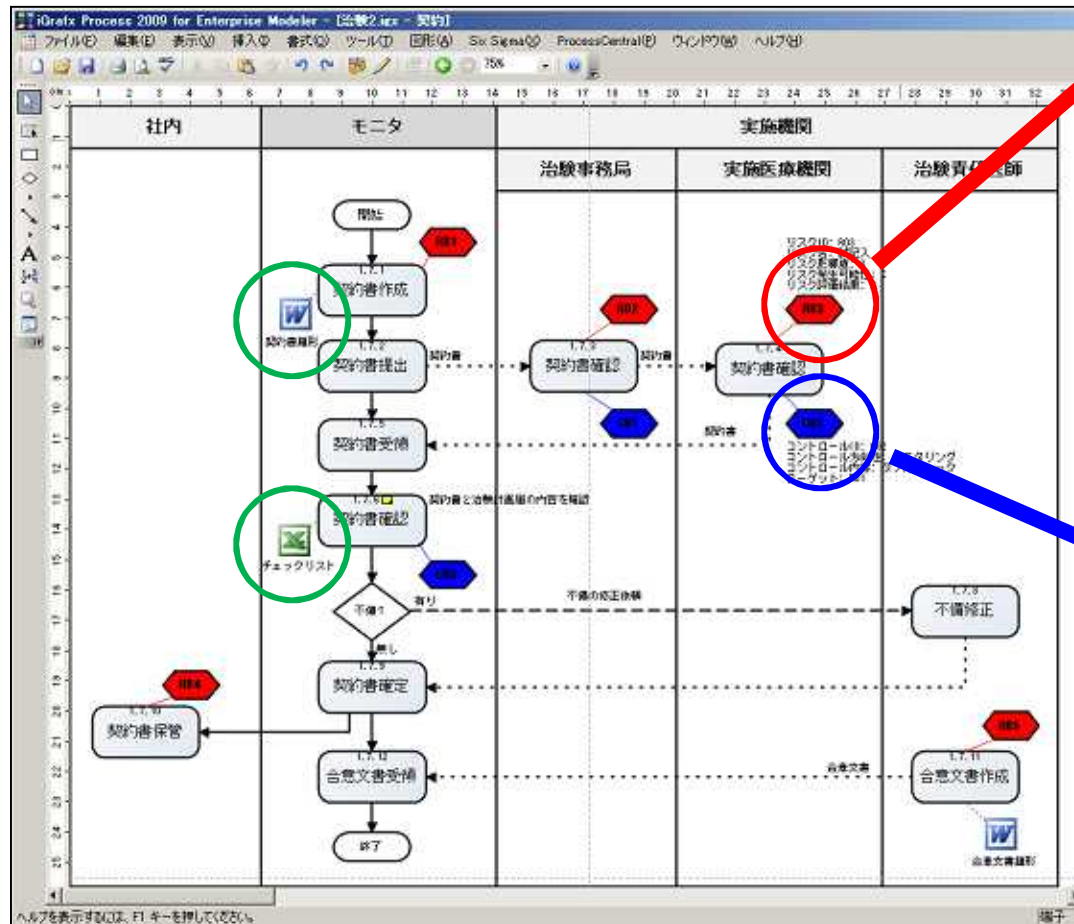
iGrafx Process 2009 for Enterprise Modeler - [治験2.igx - 契約]

ファイル(F) 編集(E) 表示(V) 挿入(I) 書式(O) ツール(T) 図形(A) Six Sigma(X) ProcessCentral(P) ウィンドウ(W) ヘルプ(H)

75%

社内

モニタ

実施機関

治験事務局

実施医療機関

治験責任医師

開始

1.7.1
契約書作成

契約書雛形

1.7.2
契約書提出

契約書

1.7.3
契約書確認

契約書

1.7.4
契約書確認

リスクID: R03
リスク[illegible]
リスク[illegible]
リスク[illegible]
リスク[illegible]

1.7.5
契約書受領

契約書

コントロール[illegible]
コントロール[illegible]クリング
コントロール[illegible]
ターゲット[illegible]

1.7.6
契約書確認

契約書と治験計画書の内容を確認

チェックリスト

不備？

有り

不備の修正依頼

1.7.8
不備修正

無し

1.7.9
契約書確定

1.7.10
契約書保管

1.7.12
合意文書受領

合意文書

1.7.11
合意文書作成

合意文書雛形

終了

ヘルプを表示するには、F1 キーを押してください。